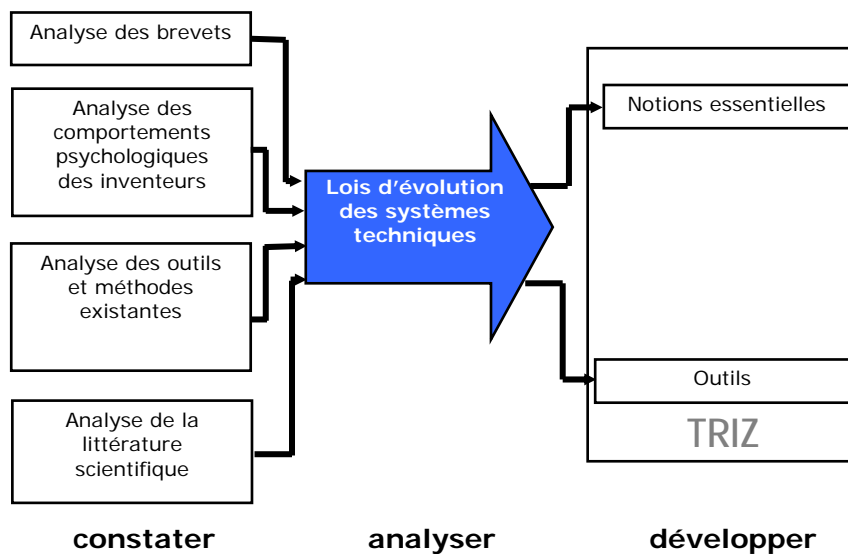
Analyse des brevets

Analyse des comportements psychologiques des inventeurs

Analyse des outils et méthodes existantes

Analyse de la littérature scientifique

Lois d'évolution des systèmes techniques

Notions essentielles

Outils

TRIZ

constater

analyser

développer